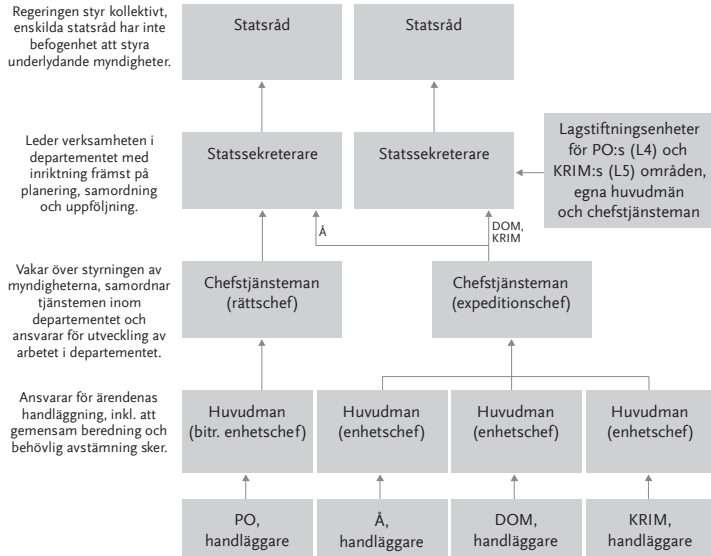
Regeringen styr kollektivt, enskilda statsråd har inte befogenhet att styra underlydande myndigheter.

Statsråd

Statsråd

Leder verksamheten i departementet med inriktning främst på planering, samordning och uppföljning.

Statssekreterare

Statssekreterare

Lagstiftningsenheter för PO:s (L4) och KRIM:s (L5) områden, egna huvudmän och chefstjänsteman

Å

DOM, KRIM

Vakar över styrningen av myndigheterna, samordnar tjänstemen inom departementet och ansvarar för utveckling av arbetet i departementet.

Chefstjänsteman (rättschef)

Chefstjänsteman (expeditionschef)

Ansvarar för ärendenas handläggning, inkl. att gemensam beredning och behövlig avstämning sker.

Huvudman (bitr. enhetschef)

Huvudman (enhetschef)

Huvudman (enhetschef)

Huvudman (enhetschef)

PO, handläggare

Å, handläggare

DOM, handläggare

KRIM, handläggare